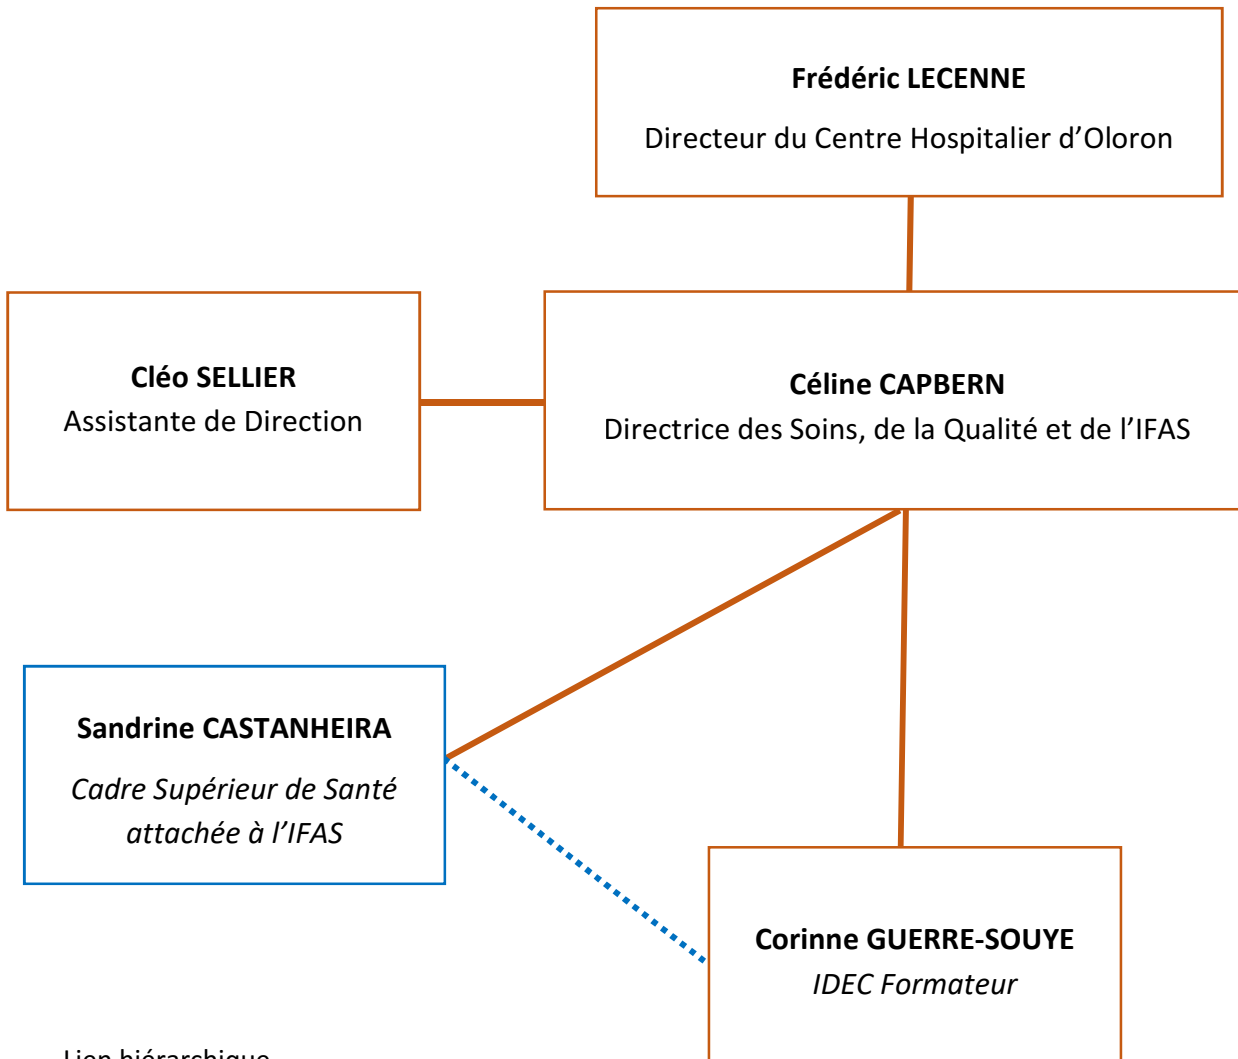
Frédéric LECENNE

Directeur du Centre Hospitalier d'Oloron

Cléo SELLIER
Assistante de Direction

Céline CAPBERN
Directrice des Soins, de la Qualité et de l'IFAS

Sandrine CASTANHEIRA

Cadre Supérieur de Santé attachée à l'IFAS

Corinne GUERRE-SOUYE
IDEC Formateur

Lien hiérarchique